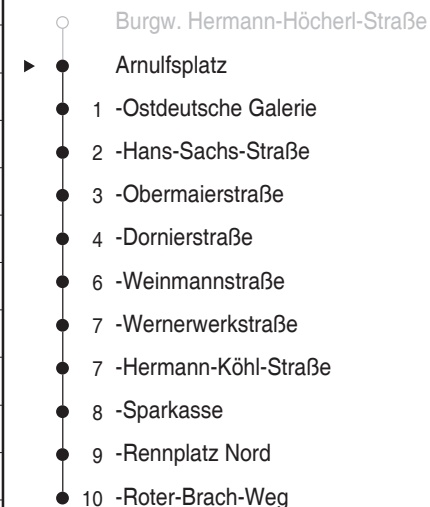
Burgw. Hermann-Höcherl-Straße
Arnulfsplatz
1 -Ostdeutsche Galerie
2 -Hans-Sachs-Straße
3 -Obermaierstraße
4 -Dornierstraße
6 -Weinmannstraße
7 -Wernerwerkstraße
7 -Hermann-Köhl-Straße
8 -Sparkasse
9 -Rennplatz Nord
10 -Roter-Brach-Weg